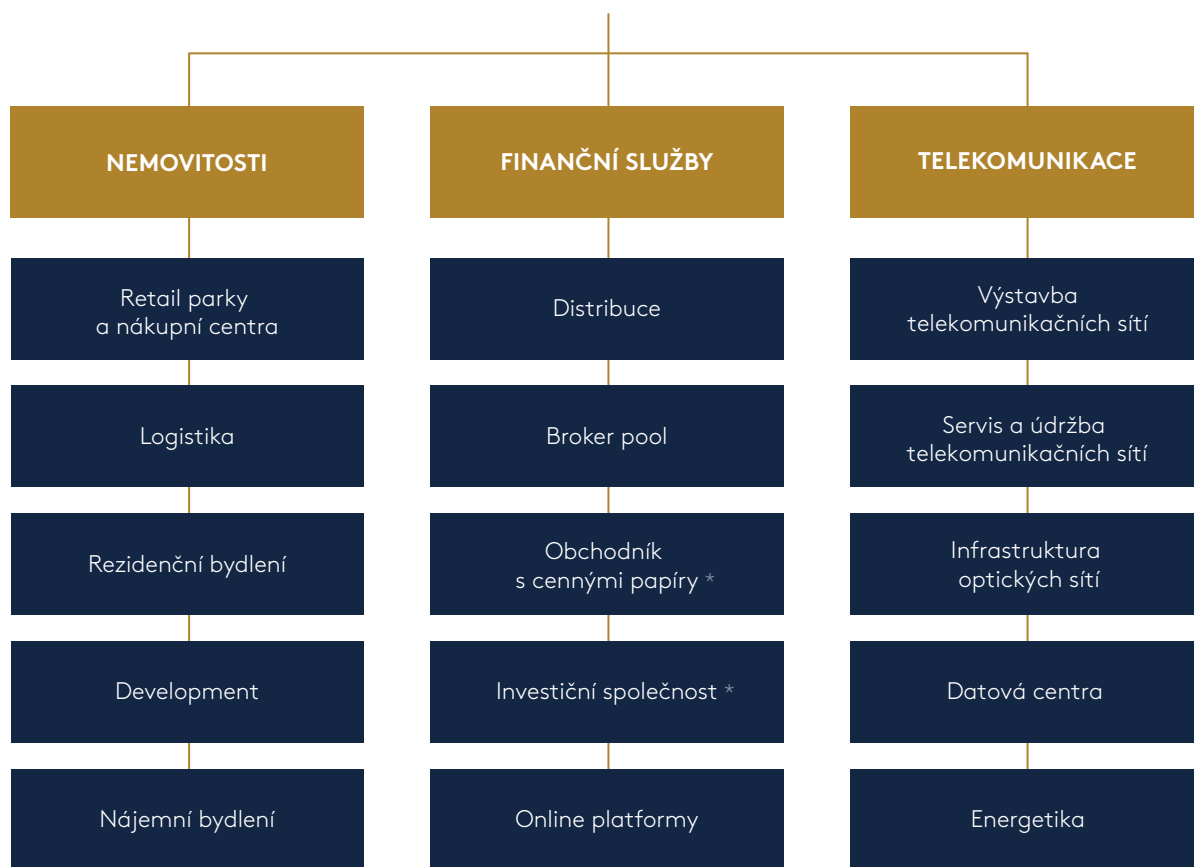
NEMOVITOSTI

FINANČNÍ SLUŽBY

TELEKOMUNIKACE

Retail parky a nákupní centra

Logistika

Rezidenční bydlení

Development

Nájemní bydlení

Distribuce

Broker pool

Obchodník s cennými papíry *

Investiční společnost *

Online platformy

Výstavba telekomunikačních sítí

Servis a údržba telekomunikačních sítí

Infrastruktura optických sítí

Datová centra

Energetika